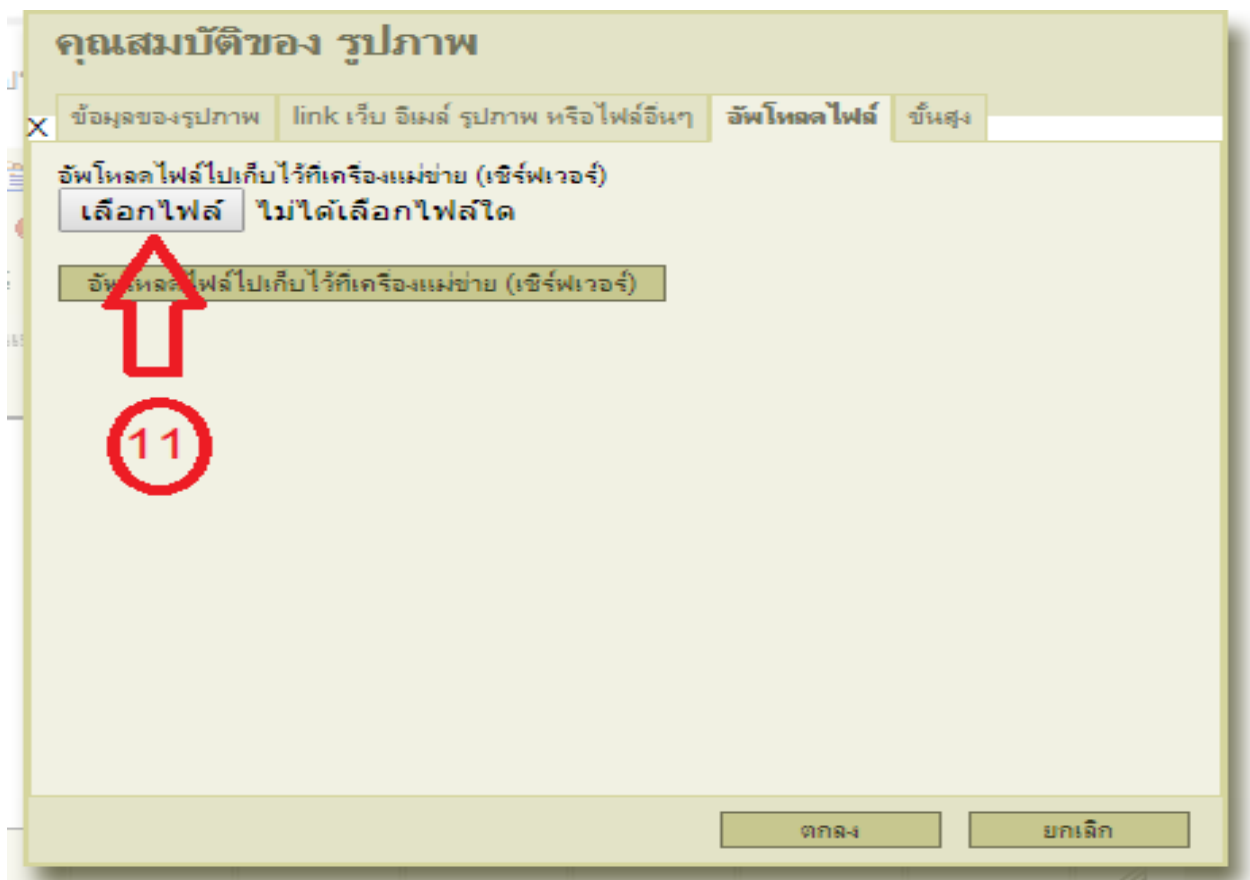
คุณสมบัติของ รูปภาพ

X

ข้อมูลของรูปภาพ | link เว็บ อีเมล์ รูปภาพ หรือไฟล์อื่นๆ | อัพโหลดไฟล์ | ขั้นสูง

อัพโหลดไฟล์ไปเก็บไว้ที่เครื่องแม่ข่าย (เซิร์ฟเวอร์)

เลือกไฟล์ ไม่ได้เลือกไฟล์ใด

อัพโหลดไฟล์ไปเก็บไว้ที่เครื่องแม่ข่าย (เซิร์ฟเวอร์)

11

ตกลง

ยกเลิก